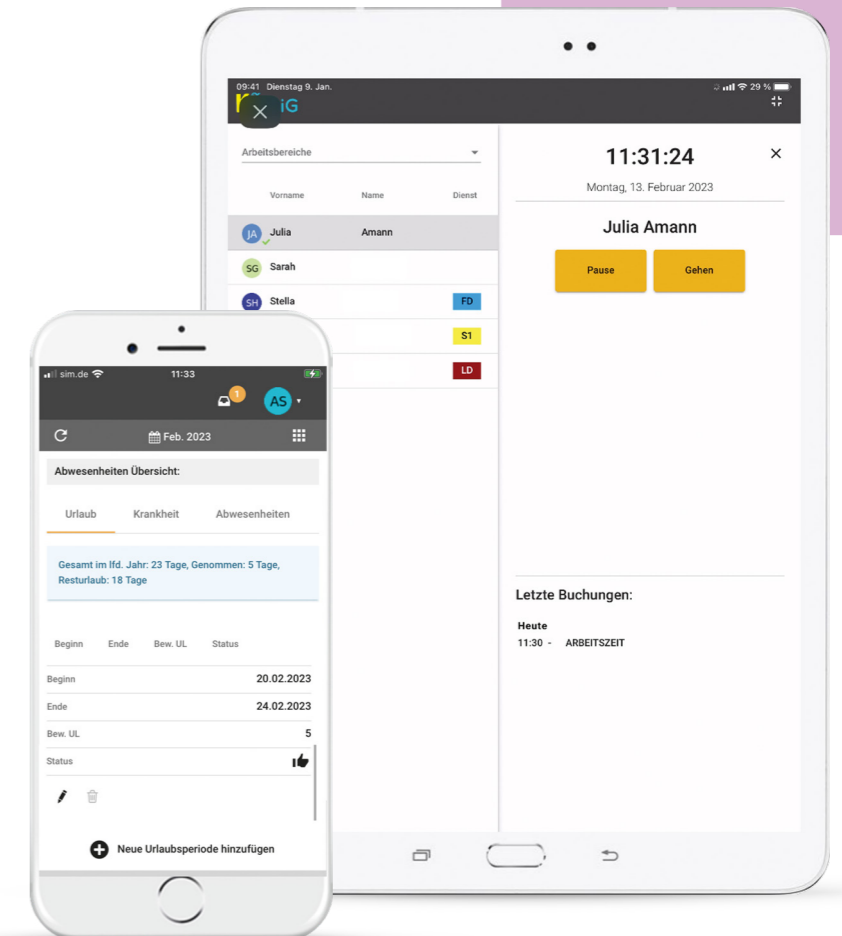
09:41 Dienstag 9. Jan.

29 %

iG

Arbeitsbereiche

Vorname Name Dienst

JA Julia Amann

SG Sarah

SH Stella FD

S1

LD

11:31:24

Montag, 13. Februar 2023

Julia Amann

Pause

Gehen

Letzte Buchungen:

Heute

11:30 - ARBEITSZEIT

sim.de 11:33

1

AS

Feb. 2023

Abwesenheiten Übersicht:

Urlaub Krankheit Abwesenheiten

Gesamt im lfd. Jahr: 23 Tage, Genommen: 5 Tage, Resturlaub: 18 Tage

Beginn Ende Bew. UL Status

Beginn 20.02.2023

Ende 24.02.2023

Bew. UL 5

Status

Neue Urlaubsperiode hinzufügen